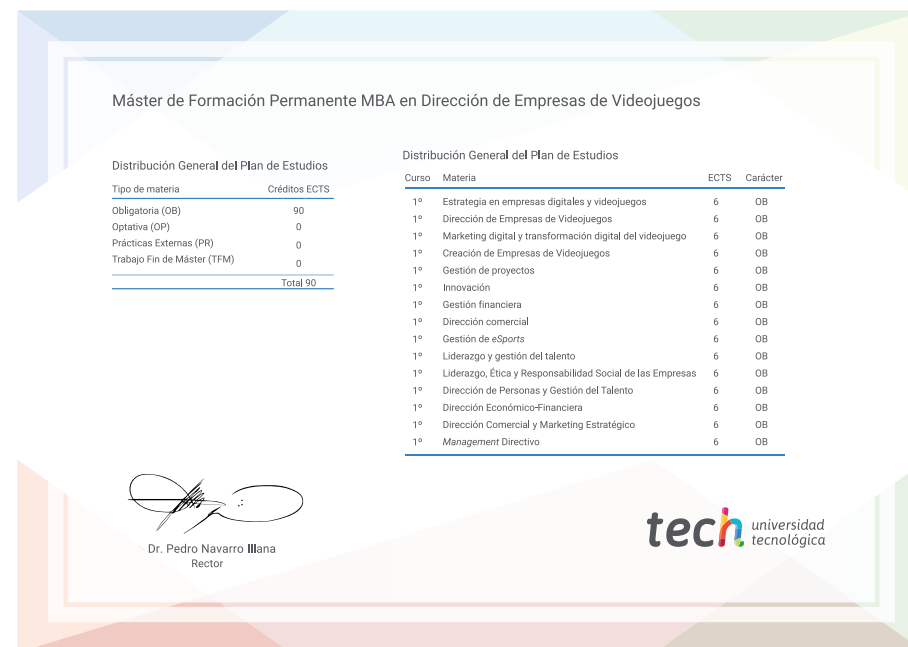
Máster de Formación Permanente MBA en Dirección de Empresas de Videojuegos

Distribución General del Plan de Estudios

| Tipo de materia | Créditos ECTS |
|---|---|
| Obligatoria (OB) | 90 |
| Optativa (OP) | 0 |
| Prácticas Externas (PR) | 0 |
| Trabajo Fin de Máster (TFM) | 0 |
| | Total 90 |

Distribución General del Plan de Estudios

| Curso | Materia | ECTS | Carácter |
|---|---|---|---|
| 1º | Estrategia en empresas digitales y videojuegos | 6 | OB |
| 1º | Dirección de Empresas de Videojuegos | 6 | OB |
| 1º | Marketing digital y transformación digital del videojuego | 6 | OB |
| 1º | Creación de Empresas de Videojuegos | 6 | OB |
| 1º | Gestión de proyectos | 6 | OB |
| 1º | Innovación | 6 | OB |
| 1º | Gestión financiera | 6 | OB |
| 1º | Dirección comercial | 6 | OB |
| 1º | Gestión de eSports | 6 | OB |
| 1º | Liderazgo y gestión del talento | 6 | OB |
| 1º | Liderazgo, Ética y Responsabilidad Social de las Empresas | 6 | OB |
| 1º | Dirección de Personas y Gestión del Talento | 6 | OB |
| 1º | Dirección Económico-Financiera | 6 | OB |
| 1º | Dirección Comercial y Marketing Estratégico | 6 | OB |
| 1º | Management Directivo | 6 | OB |

Dr. Pedro Navarro Illana
Rector

tech universidad tecnológica